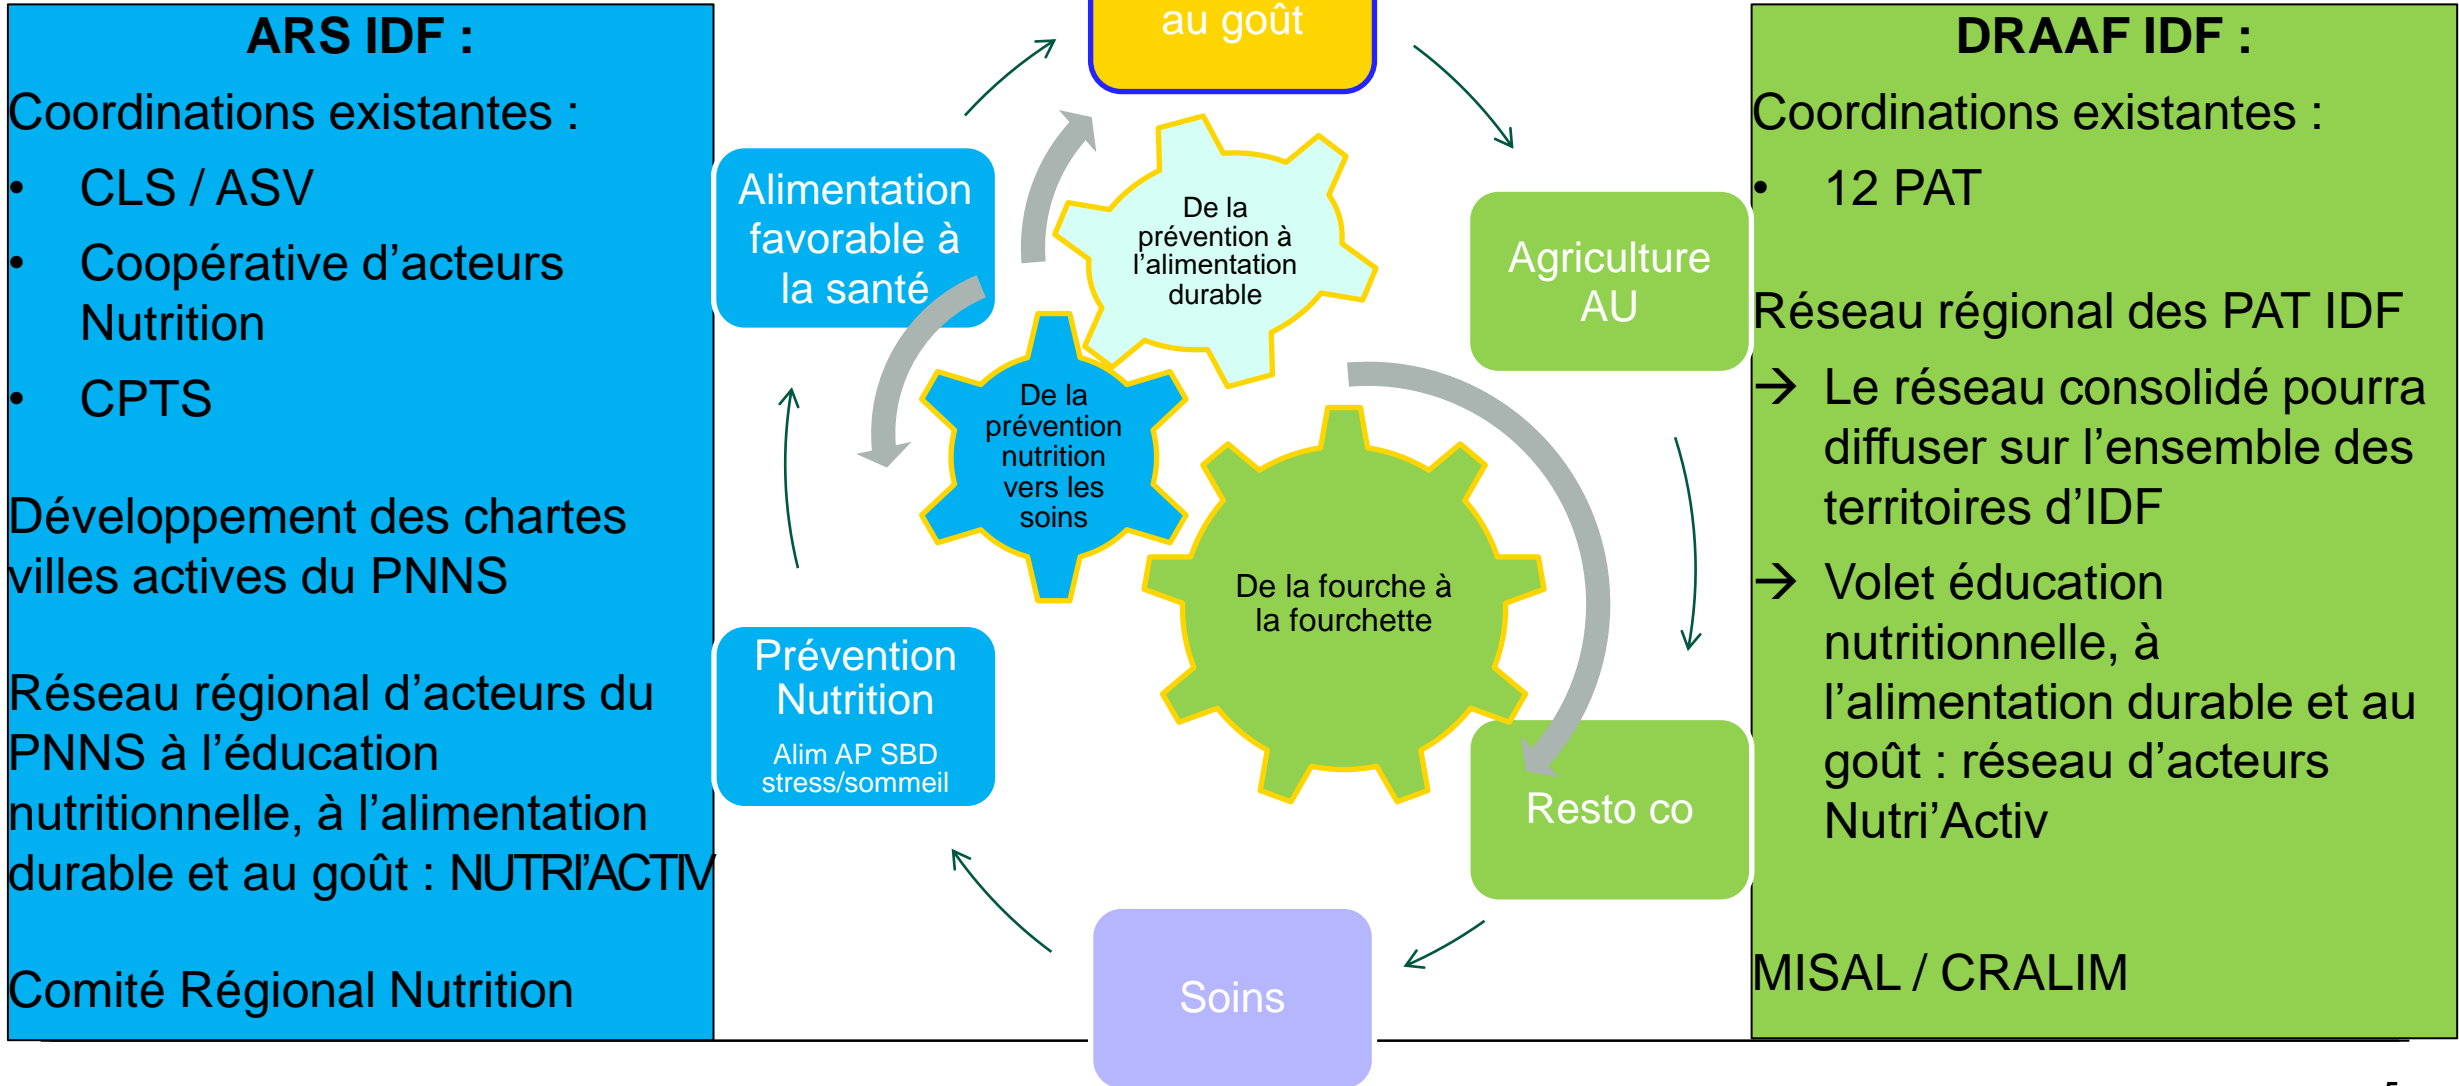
ARS IDF :

Coordinations existantes :

- CLS / ASV
- Coopérative d'acteurs Nutrition
- CPTS

Développement des chartes villes actives du PNNS

Réseau régional d'acteurs du PNNS à l'éducation nutritionnelle, à l'alimentation durable et au goût : NUTRI'ACTIV

Comité Régional Nutrition

au goût

Alimentation favorable à la santé

De la prévention à l'alimentation durable

Agriculture AU

De la prévention nutrition vers les soins

De la fourche à la fourchette

Prévention Nutrition

Alim AP SBD stress/sommeil

Resto co

Soins

DRAAF IDF :

Coordinations existantes :

- 12 PAT

Réseau régional des PAT IDF

→ Le réseau consolidé pourra diffuser sur l'ensemble des territoires d'IDF

→ Volet éducation nutritionnelle, à l'alimentation durable et au goût : réseau d'acteurs Nutri'Activ

MISAL / CRALIM